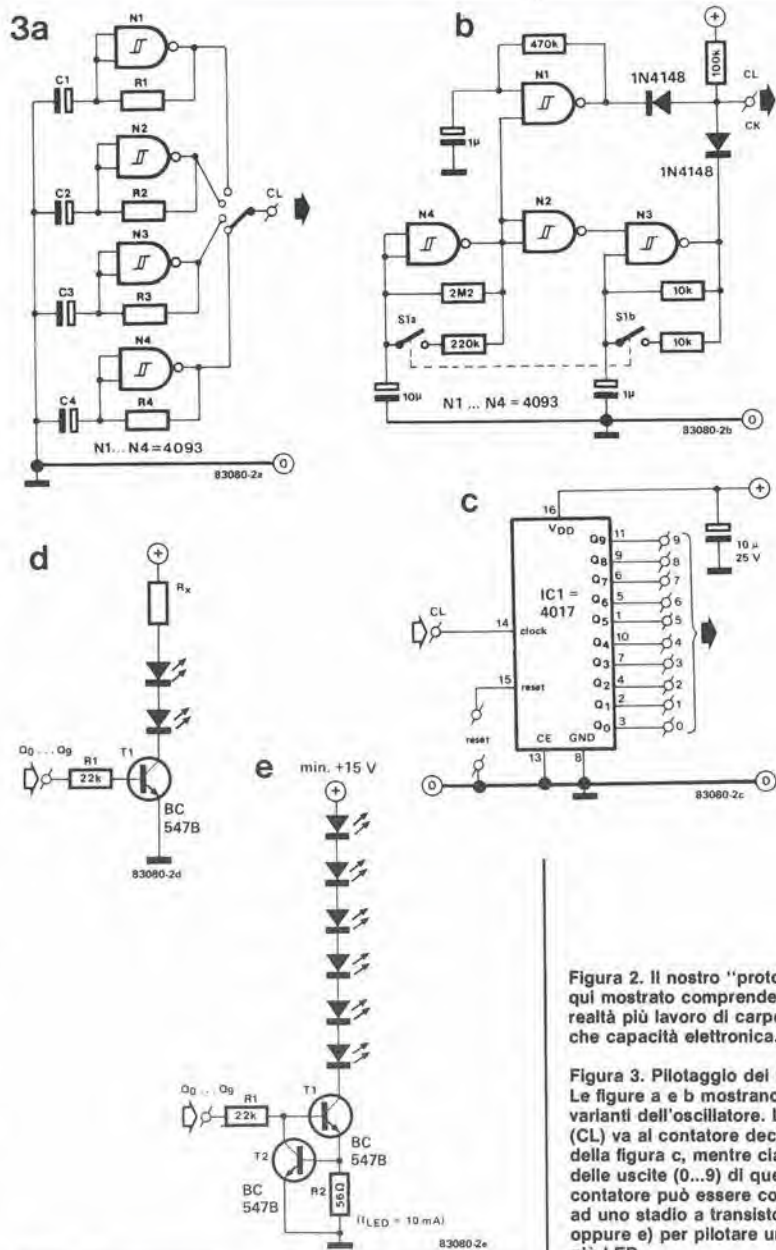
3a

N1
C1
R1
N2
C2
R2
CL
N3
C3
R3
N4
C4
R4
N1...N4 = 4093
83080-2a
0

b

470k
N1
1N4148
100k
CL
CK
1µ
1N4148
N4
N2
N3
2M2
10k
S1a
220k
S1b
10k
10µ
N1 ... N4 = 4093
1µ
83080-2b
0

c

16
$V_{DD}$
+
10 µ
25 V
$Q_9$ 11 9
$Q_8$ 9 8
$Q_7$ 6 7
$Q_6$ 5 6
$Q_5$ 1 5
$Q_4$ 10 4
$Q_3$ 7 3
$Q_2$ 4 2
$Q_1$ 2 1
$Q_0$ 3 0
IC1 = 4017
CL
14
clock
15
reset
reset
CE
GND
13
8
0
0
83080-2c

d

+
$R_x$
$Q_0 ... Q_9$
R1
22k
T1
BC 547B
83080-2d

e

min. +15 V
+
$Q_0 ... Q_9$
R1
22k
T1
T2
BC 547B
BC 547B
R2
56Ω
($I_{LED}$ = 10 mA)
83080-2e

Figura 2. Il nostro "proto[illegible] qui mostrato comprende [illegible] realtà più lavoro di carpe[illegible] che capacità elettronica.

Figura 3. Pilotaggio dei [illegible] Le figure a e b mostrano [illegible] varianti dell'oscillatore. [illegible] (CL) va al contatore dec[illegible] della figura c, mentre cia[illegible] delle uscite (0...9) di que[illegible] contatore può essere co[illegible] ad uno stadio a transisto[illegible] oppure e) per pilotare u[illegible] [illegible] LED